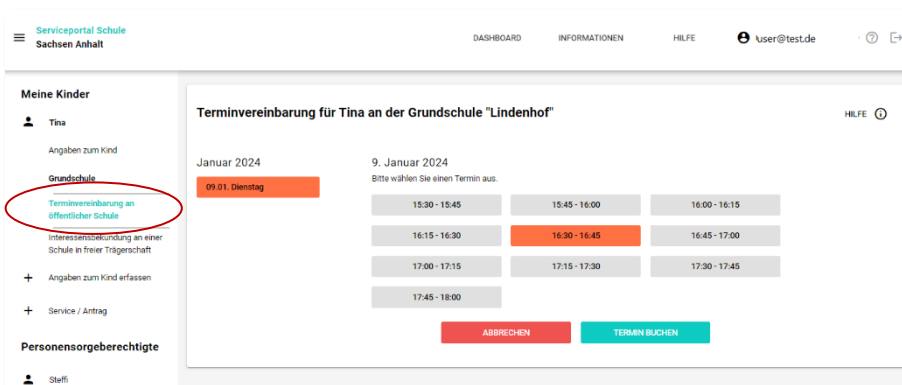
Serviceportal Schule
Sachsen Anhalt

DASHBOARD INFORMATIONEN HILFE user@test.de

Meine Kinder

Tina

Angaben zum Kind

Grundschule

Terminvereinbarung an öffentlicher Schule

Interessensbekundung an einer Schule in freier Trägerschaft

Angaben zum Kind erfassen

Service / Antrag

Personensorgeberechtigte

Steffi

Terminvereinbarung für Tina an der Grundschule "Lindenhof"

HILFE

Januar 2024

09.01. Dienstag

9. Januar 2024

Bitte wählen Sie einen Termin aus.

| | | |
|---|---|---|
| 15:30 - 15:45 | 15:45 - 16:00 | 16:00 - 16:15 |
| 16:15 - 16:30 | 16:30 - 16:45 | 16:45 - 17:00 |
| 17:00 - 17:15 | 17:15 - 17:30 | 17:30 - 17:45 |
| 17:45 - 18:00 | | |

ABBRECHEN TERMIN BUCHEN